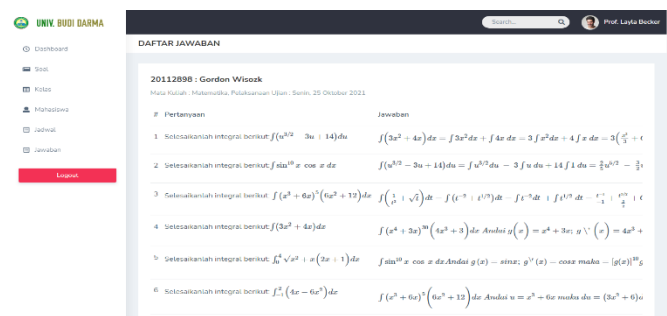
UNIV. BUDI DARMA

Search... Prof. Layla Becker

Dashboard
Soal
Kelas
Mahasiswa
Jadwal
Jawaban
Logout

DAFTAR JAWABAN

20112898 : Gordon Wisozk

Mata Kuliah : Matematika, Pelaksanaan Ujian : Senin, 25 Oktober 2021

| # | Pertanyaan | Jawaban |
|---|---|---|
| 1 | Selesaikanlah integral berikut $\int(u^{3/2}-3u+14)du$ | $\int(3x^2+4x)dx=\int 3x^2dx+\int 4x\,dx=3\int x^2dx+4\int x\,dx=3(\frac{x^3}{3}+$ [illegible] |
| 2 | Selesaikanlah integral berikut $\int \sin^{10}x\cos x\,dx$ | $\int(u^{3/2}-3u+14)du=\int u^{3/2}du-3\int u\,du+14\int 1\,du=\frac{2}{5}u^{5/2}-\frac{3}{2}$ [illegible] |
| 3 | Selesaikanlah integral berikut $\int(x^3+6x)^5(6x^2+12)dx$ | $\int(\frac{1}{t^3}+\sqrt{t})dt=\int(t^{-3}+t^{1/2})dt=\int t^{-3}dt+\int t^{1/2}dt=\frac{t^{-2}}{-2}+\frac{t^{3/2}}{\frac{3}{2}}+$ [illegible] |
| 4 | Selesaikanlah integral berikut $\int(3x^2+4x)dx$ | $\int(x^4+3x)^{30}(4x^3+3)dx$ Andai $g(x)=x^4+3x; g'(x)=4x^3+$ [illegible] |
| 5 | Selesaikanlah integral berikut $\int_0^4\sqrt{x^2+x}(2x+1)dx$ | $\int \sin^{10}x\cos x\,dx$ Andai $g(x)=\sin x; g'(x)=\cos x$ maka $=|g(x)|^{10}g$ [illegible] |
| 6 | Selesaikanlah integral berikut $\int_{-1}^{3}(4x-6x^2)dx$ | $\int(x^3+6x)^5(6x^2+12)dx$ Andai $u=x^3+6x$ maka $du=(3x^2+6)$ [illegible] |